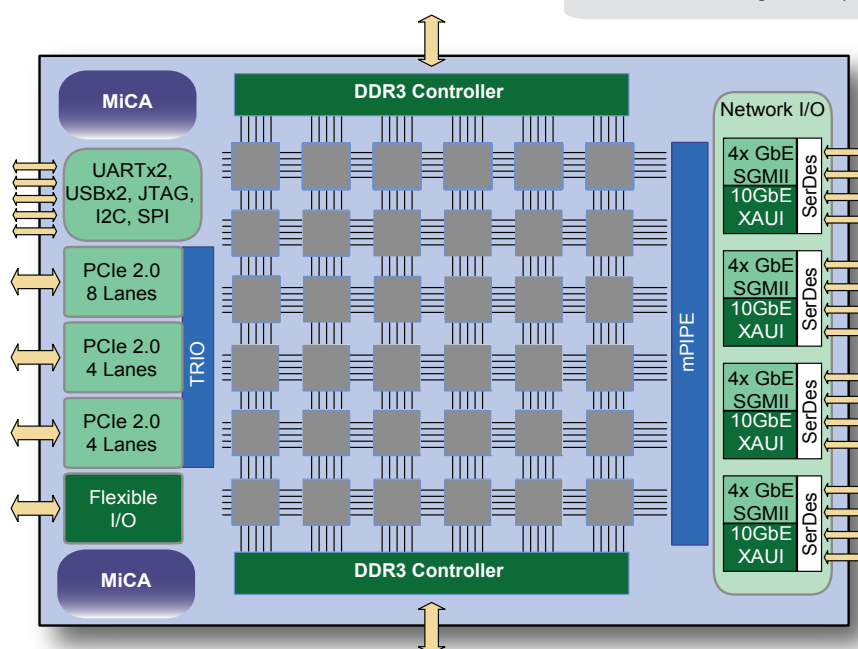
MiCA

DDR3 Controller

Network I/O

UARTx2, USBx2, JTAG, I2C, SPI

4x GbE SGMII

10GbE XAUI

SerDes

PCIe 2.0 8 Lanes

4x GbE SGMII

10GbE XAUI

SerDes

PCIe 2.0 4 Lanes

TRIO

mPIPE

4x GbE SGMII

10GbE XAUI

SerDes

PCIe 2.0 4 Lanes

4x GbE SGMII

10GbE XAUI

SerDes

Flexible I/O

MiCA

DDR3 Controller